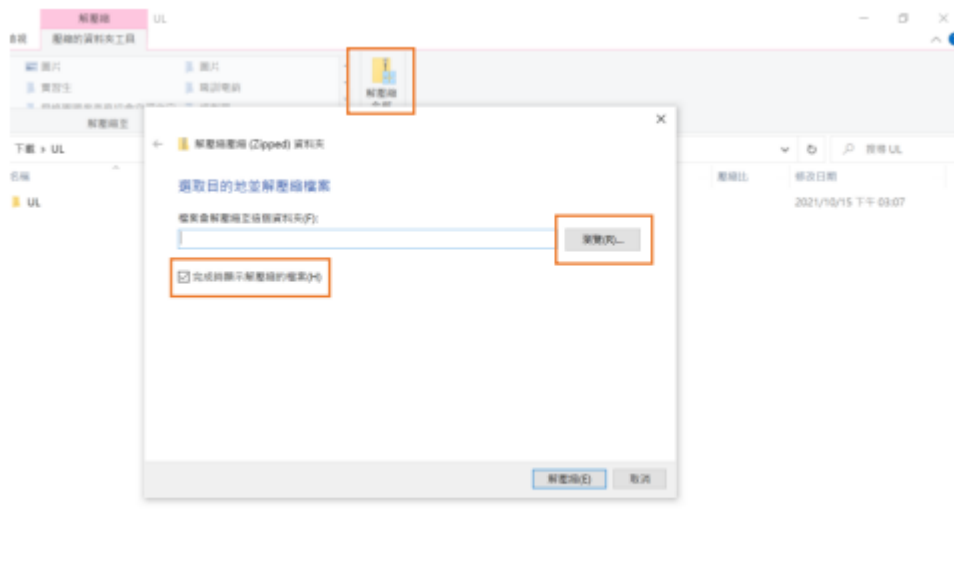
解壓縮
UL
檢視
壓縮的資料夾工具
圖片
圖片
實習生
職訓單節
解壓縮全部
解壓縮至
下載 > UL
名稱
UL
壓縮比
修改日期
2021/10/15 下午 03:07
搜尋 UL
解壓縮壓縮 (Zipped) 資料夾
選取目的地並解壓縮檔案
檔案會解壓縮至這個資料夾(F):
瀏覽(R)...
完成時顯示解壓縮的檔案(H)
解壓縮(E)
取消